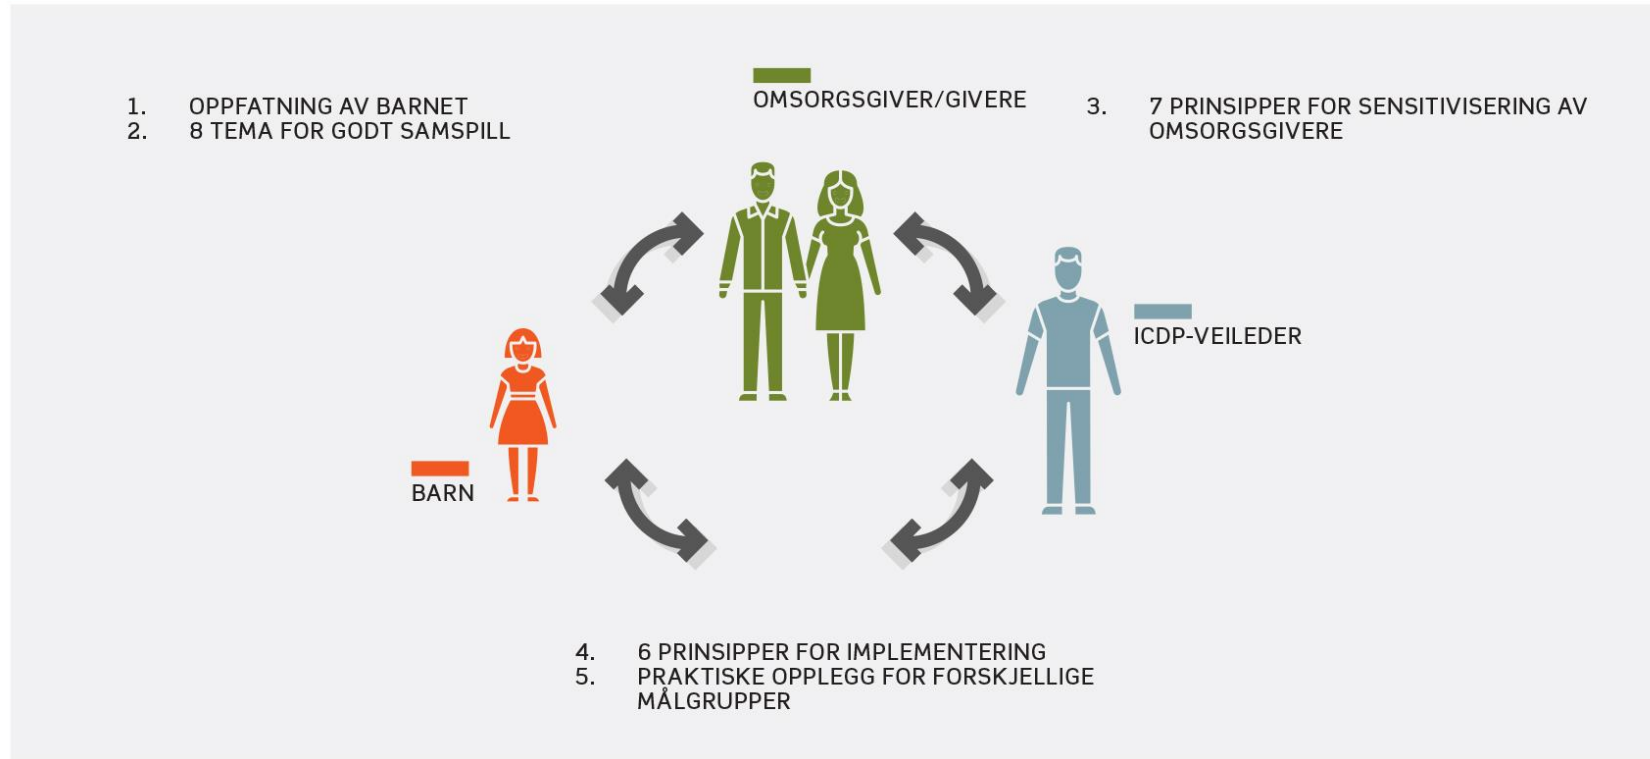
1. OPPFATNING AV BARNET
2. 8 TEMA FOR GODT SAMSPILL

OMSORGSGIVER/GIVERE

3. 7 PRINSIPPER FOR SENSITIVISERING AV OMSORGSGIVERE

ICDP-VEILEDER

BARN

4. 6 PRINSIPPER FOR IMPLEMENTERING
5. PRAKTISKE OPPLEGG FOR FORSKJELLIGE MÅLGRUPPER